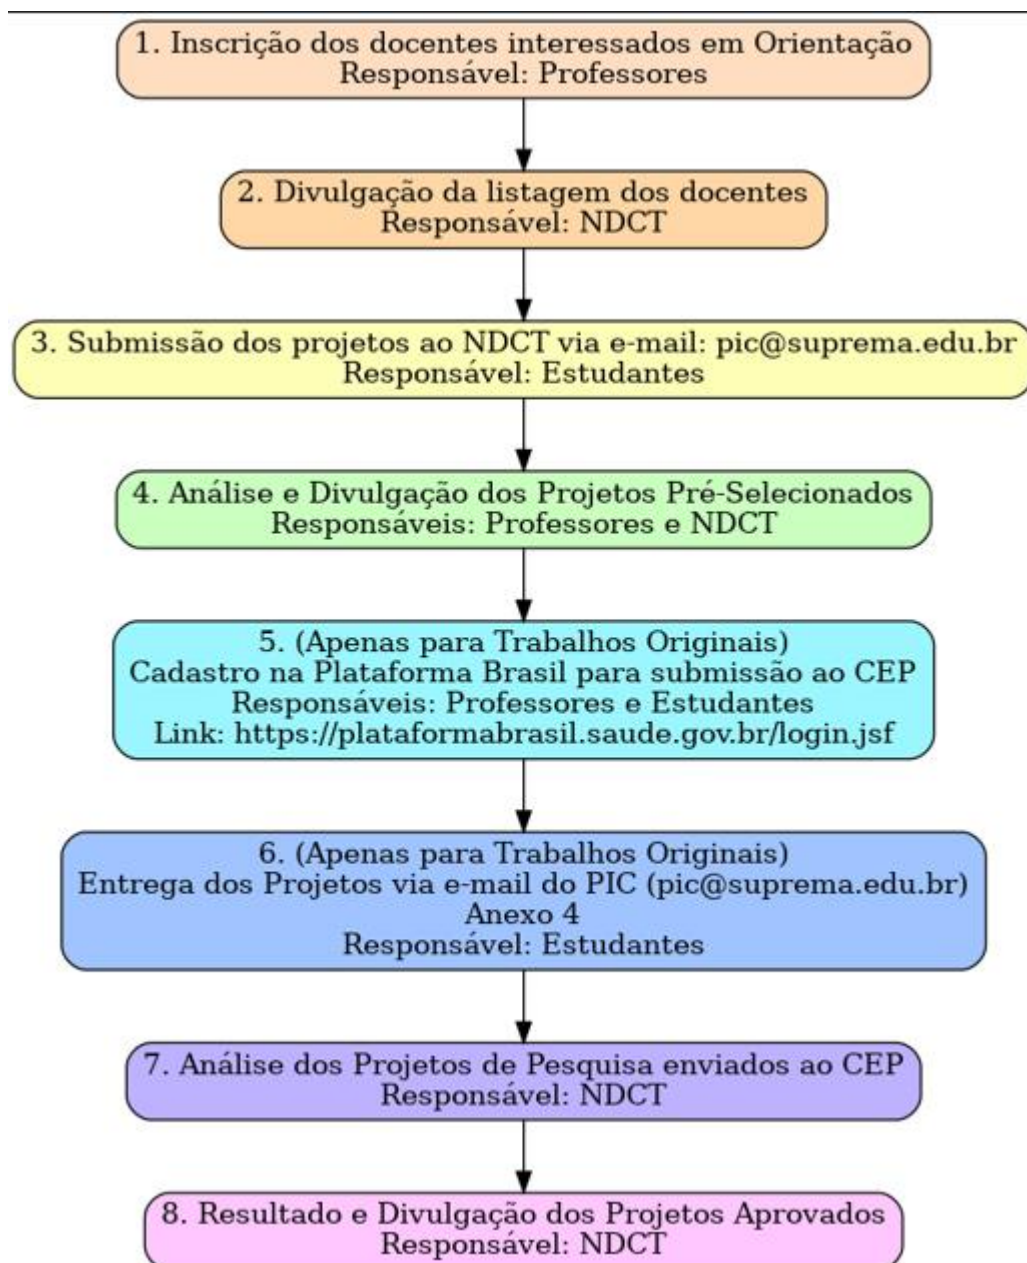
1. Inscrição dos docentes interessados em Orientação
Responsável: Professores

2. Divulgação da listagem dos docentes
Responsável: NDCT

3. Submissão dos projetos ao NDCT via e-mail: pic@suprema.edu.br
Responsável: Estudantes

4. Análise e Divulgação dos Projetos Pré-Selecionados
Responsáveis: Professores e NDCT

5. (Apenas para Trabalhos Originais)
Cadastro na Plataforma Brasil para submissão ao CEP
Responsáveis: Professores e Estudantes
Link: https://plataformabrasil.saude.gov.br/login.jsf

6. (Apenas para Trabalhos Originais)
Entrega dos Projetos via e-mail do PIC (pic@suprema.edu.br)
Anexo 4
Responsável: Estudantes

7. Análise dos Projetos de Pesquisa enviados ao CEP
Responsável: NDCT

8. Resultado e Divulgação dos Projetos Aprovados
Responsável: NDCT